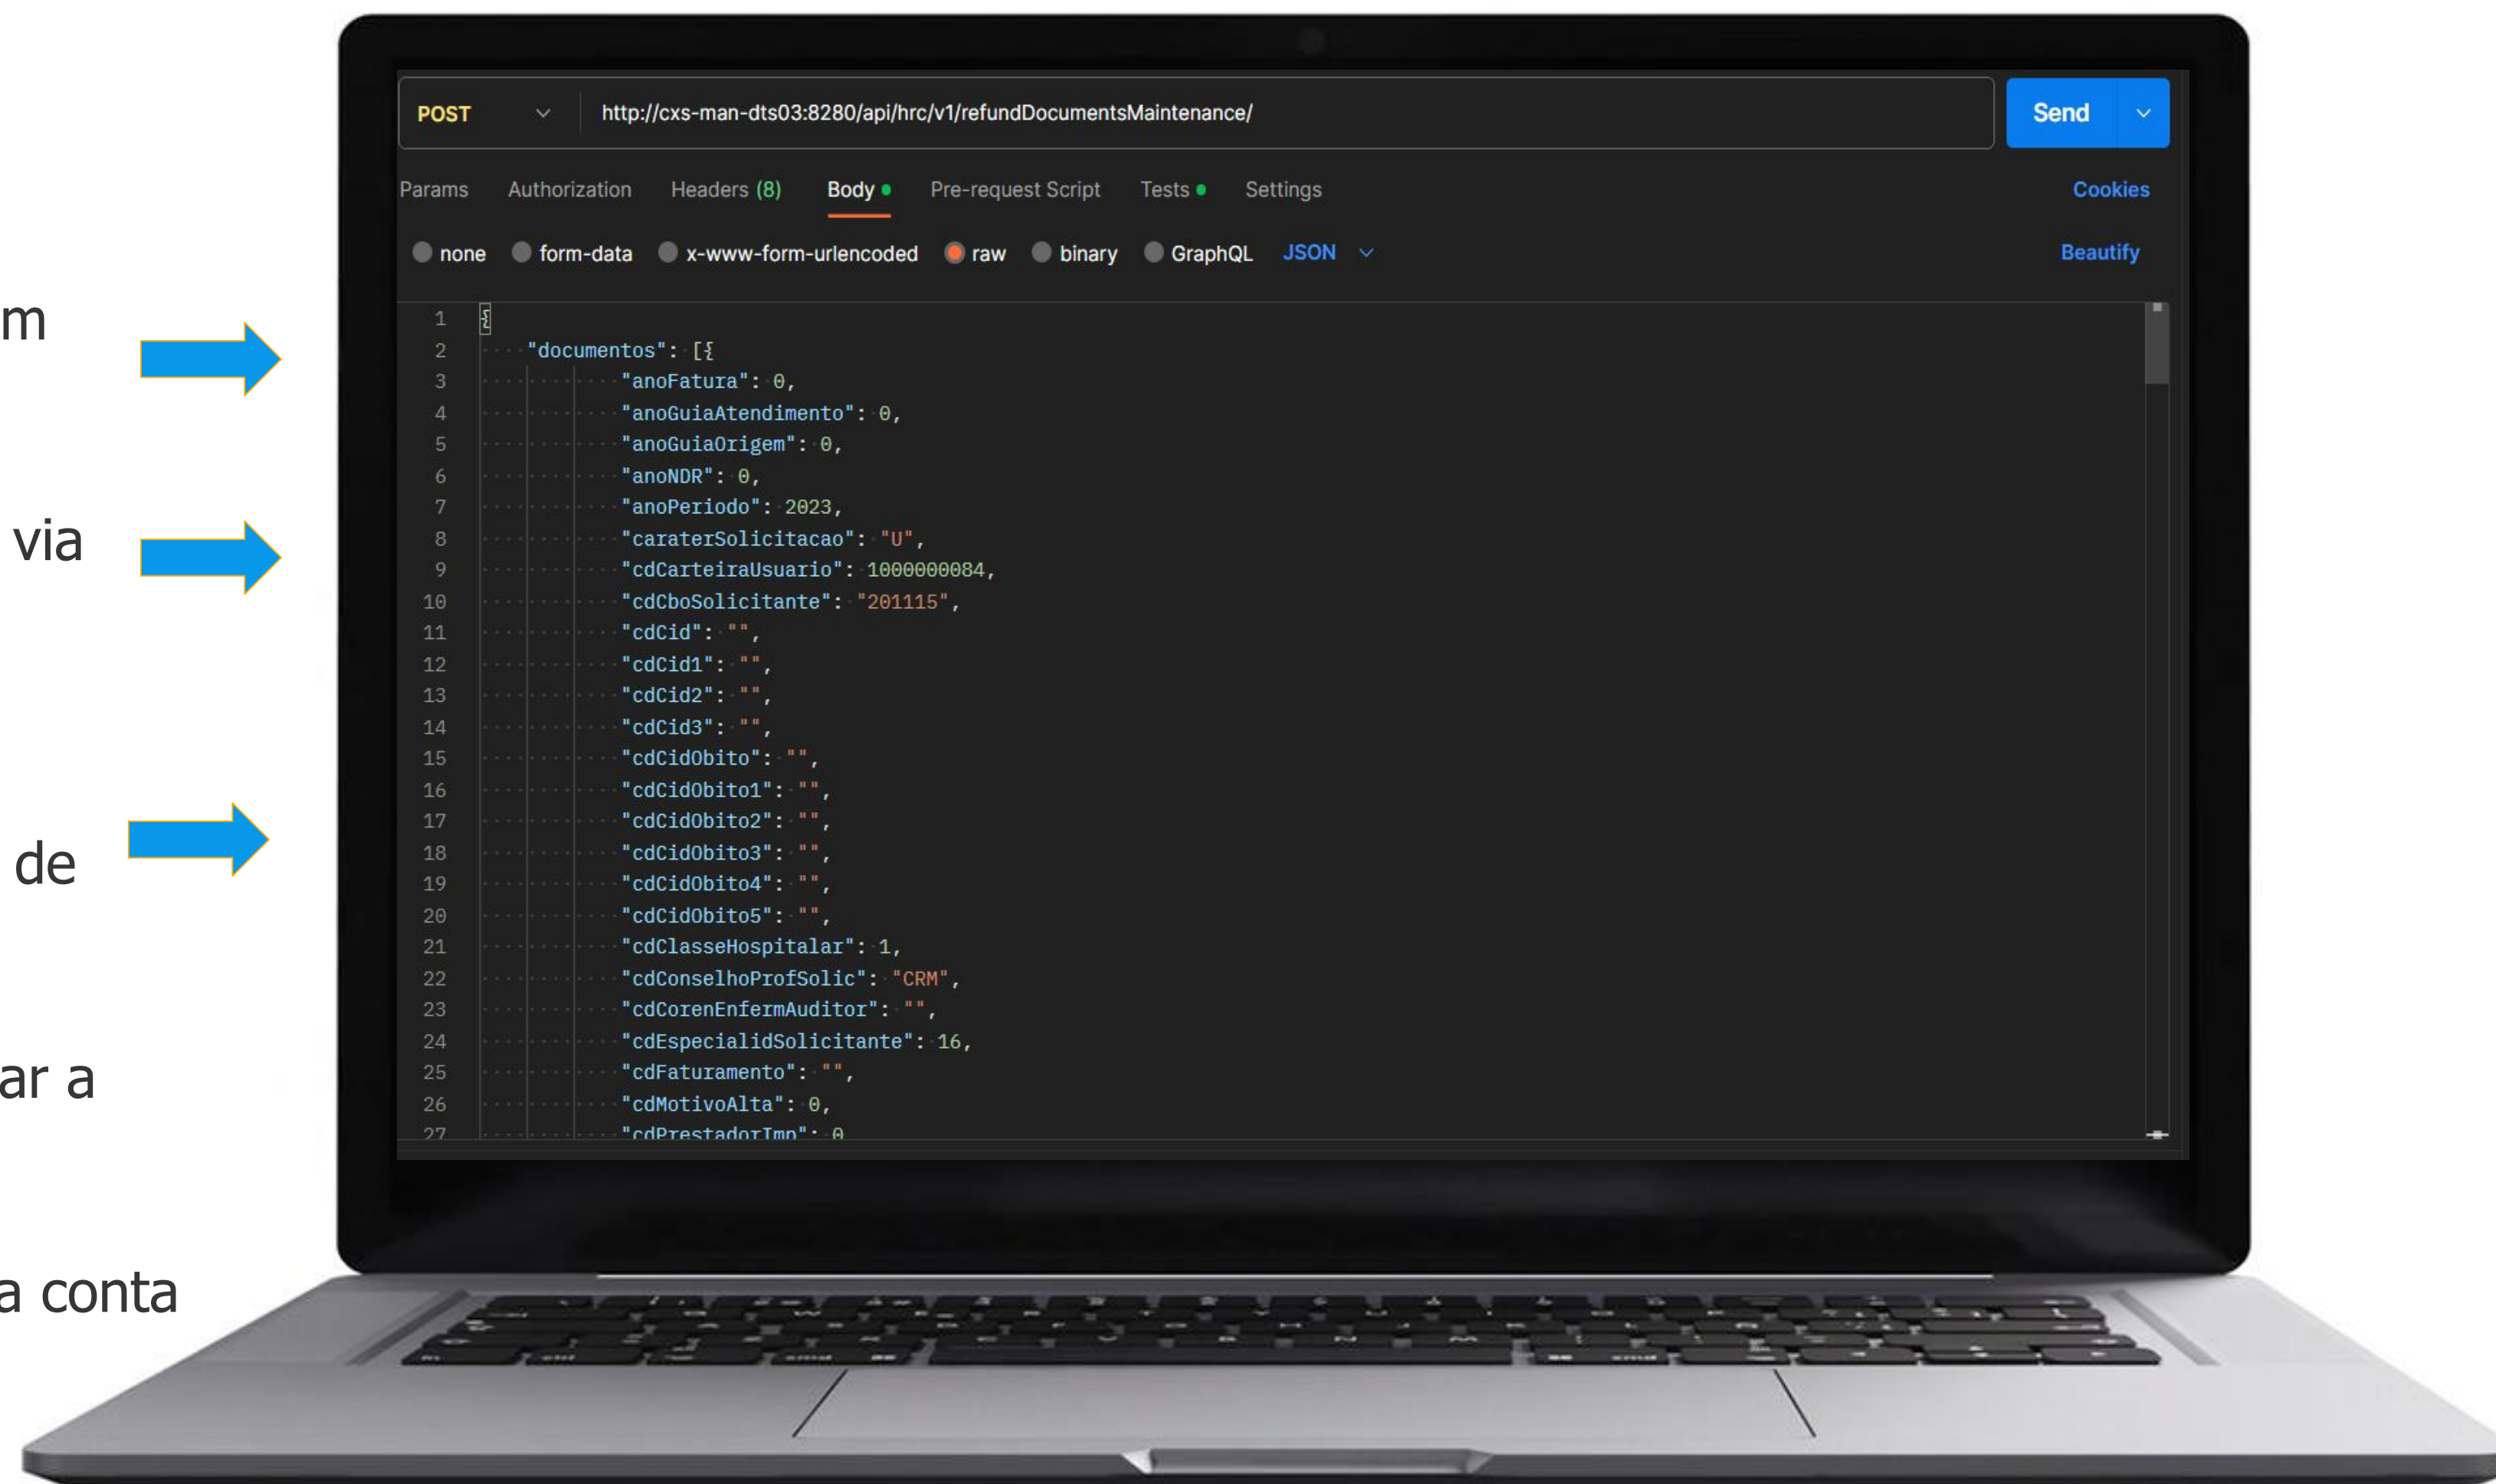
m

via

de

ar a

a conta

POST http://cxs-man-dts03:8280/api/hrc/v1/refundDocumentsMaintenance/ Send

Params Authorization Headers (8) Body Pre-request Script Tests Settings Cookies

none form-data x-www-form-urlencoded raw binary GraphQL JSON Beautify

1 {
2 "documentos": [{
3 "anoFatura": 0,
4 "anoGuiaAtendimento": 0,
5 "anoGuiaOrigem": 0,
6 "anoNDR": 0,
7 "anoPeriodo": 2023,
8 "caraterSolicitacao": "U",
9 "cdCarteiraUsuario": 1000000084,
10 "cdCboSolicitante": "201115",
11 "cdCid": "",
12 "cdCid1": "",
13 "cdCid2": "",
14 "cdCid3": "",
15 "cdCidObito": "",
16 "cdCidObito1": "",
17 "cdCidObito2": "",
18 "cdCidObito3": "",
19 "cdCidObito4": "",
20 "cdCidObito5": "",
21 "cdClasseHospitalar": 1,
22 "cdConselhoProfSolic": "CRM",
23 "cdCorenEnfermAuditor": "",
24 "cdEspecialidSolicitante": 16,
25 "cdFaturamento": "",
26 "cdMotivoAlta": 0,
27 "cdPrestadorImp": 0